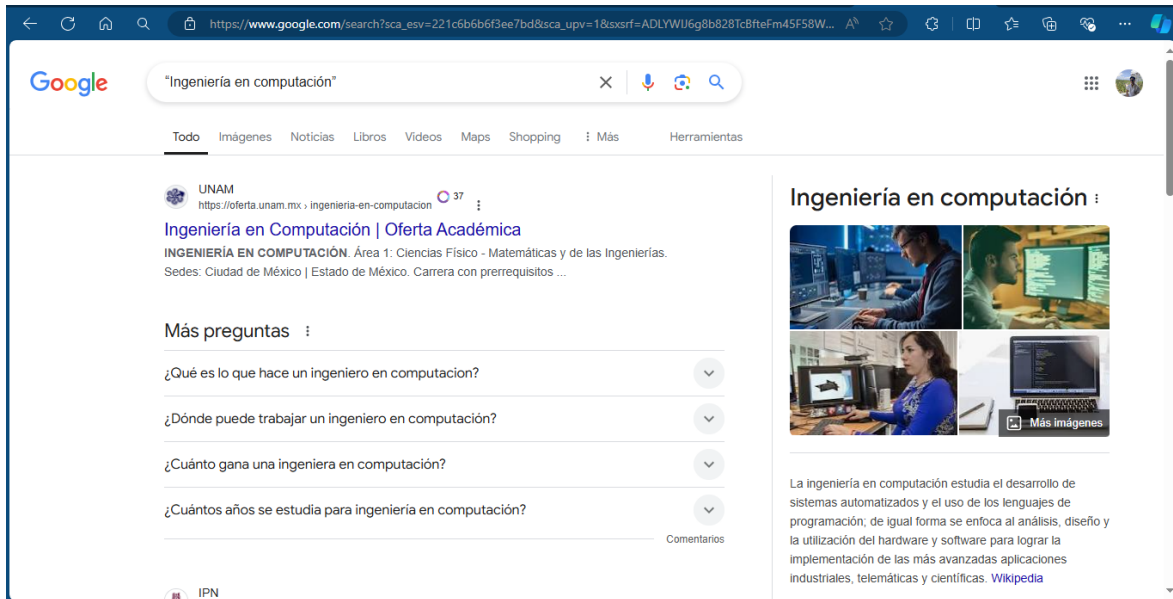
https://www.google.com/search?sca_esv=221c6b6b6f3ee7bd&sca_upv=1&sxsrf=ADLYWIJ6g8b828TcBfteFm45F58W...

Google

"Ingeniería en computación"

Todo Imágenes Noticias Libros Videos Maps Shopping ⋮ Más Herramientas

UNAM
https://oferta.unam.mx › ingenieria-en-computacion 37

Ingeniería en Computación | Oferta Académica

INGENIERÍA EN COMPUTACIÓN. Área 1: Ciencias Físico - Matemáticas y de las Ingenierías. Sedes: Ciudad de México | Estado de México. Carrera con prerrequisitos ...

Más preguntas

¿Qué es lo que hace un ingeniero en computacion?

¿Dónde puede trabajar un ingeniero en computación?

¿Cuánto gana una ingeniera en computación?

¿Cuántos años se estudia para ingeniería en computación?

Comentarios

IPN

Ingeniería en computación

Más imágenes

La ingeniería en computación estudia el desarrollo de sistemas automatizados y el uso de los lenguajes de programación; de igual forma se enfoca al análisis, diseño y la utilización del hardware y software para lograr la implementación de las más avanzadas aplicaciones industriales, telemáticas y científicas. Wikipedia